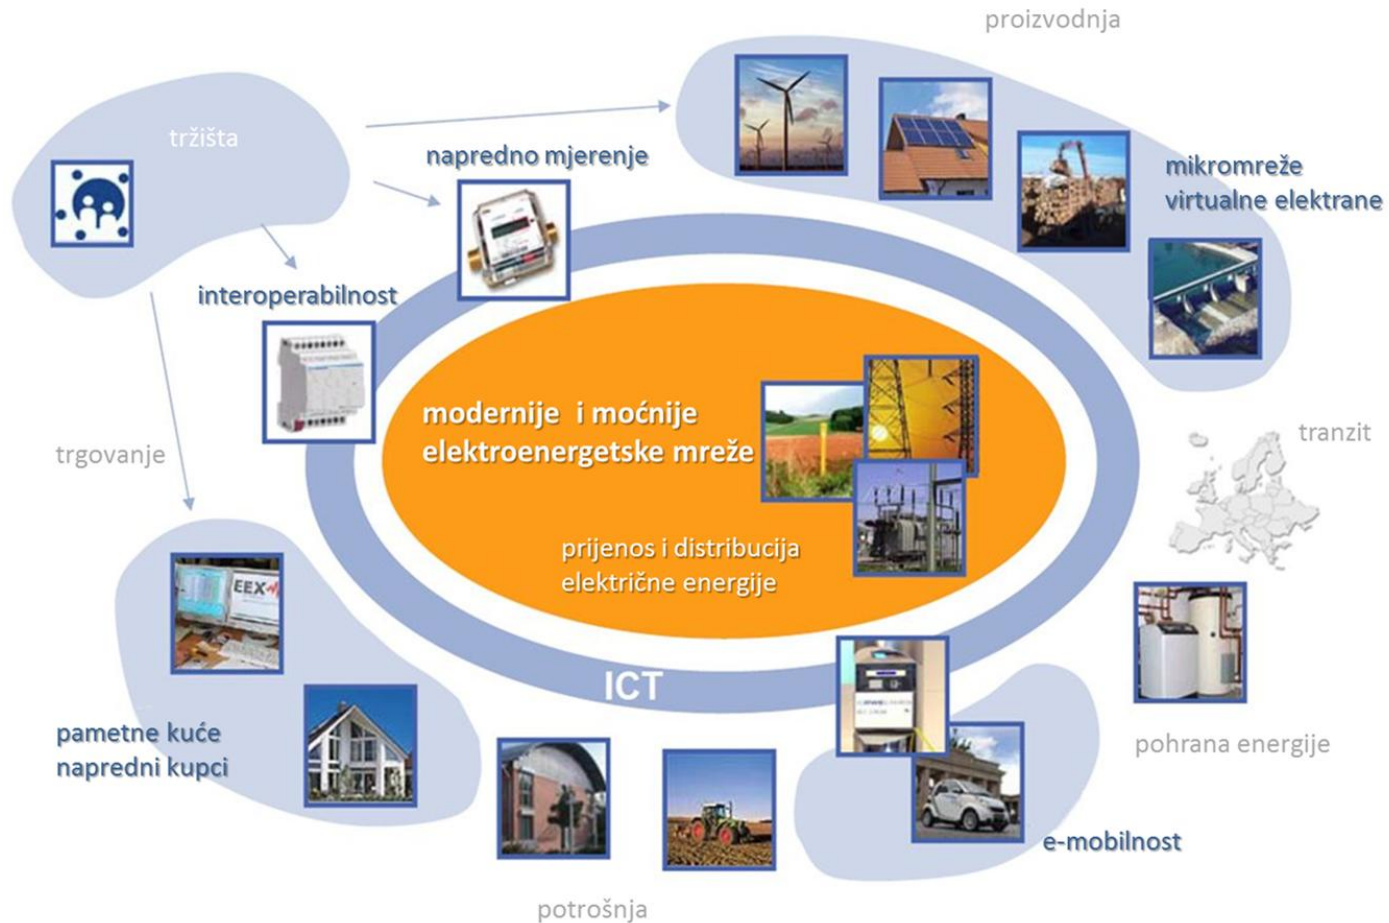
proizvodnja

tržišta

napredno mjerenje

mikromreže
virtualne elektrane

interoperabilnost

modernije i moćnije
elektroenergetske mreže

trgovanje

tranzit

prijenos i distribucija
električne energije

EEX

ICT

pametne kuće
napredni kupci

pohrana energije

e-mobilnost

potrošnja